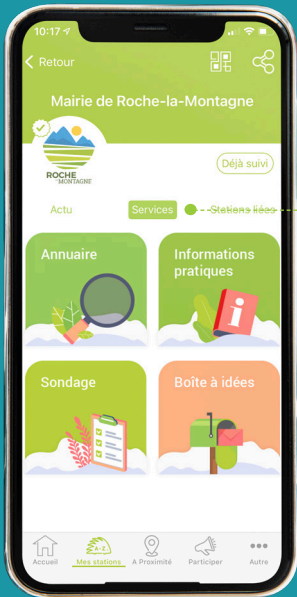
10:17

Retour

Mairie de Roche-la-Montagne

ROCHE LA MONTAGNE

Déjà suivi

Actu

Services

Stations idées

Annuaire

Informations pratiques

Sondage

Boîte à idées

Accueil

Mes stations

A Proximité

Participer

Autre